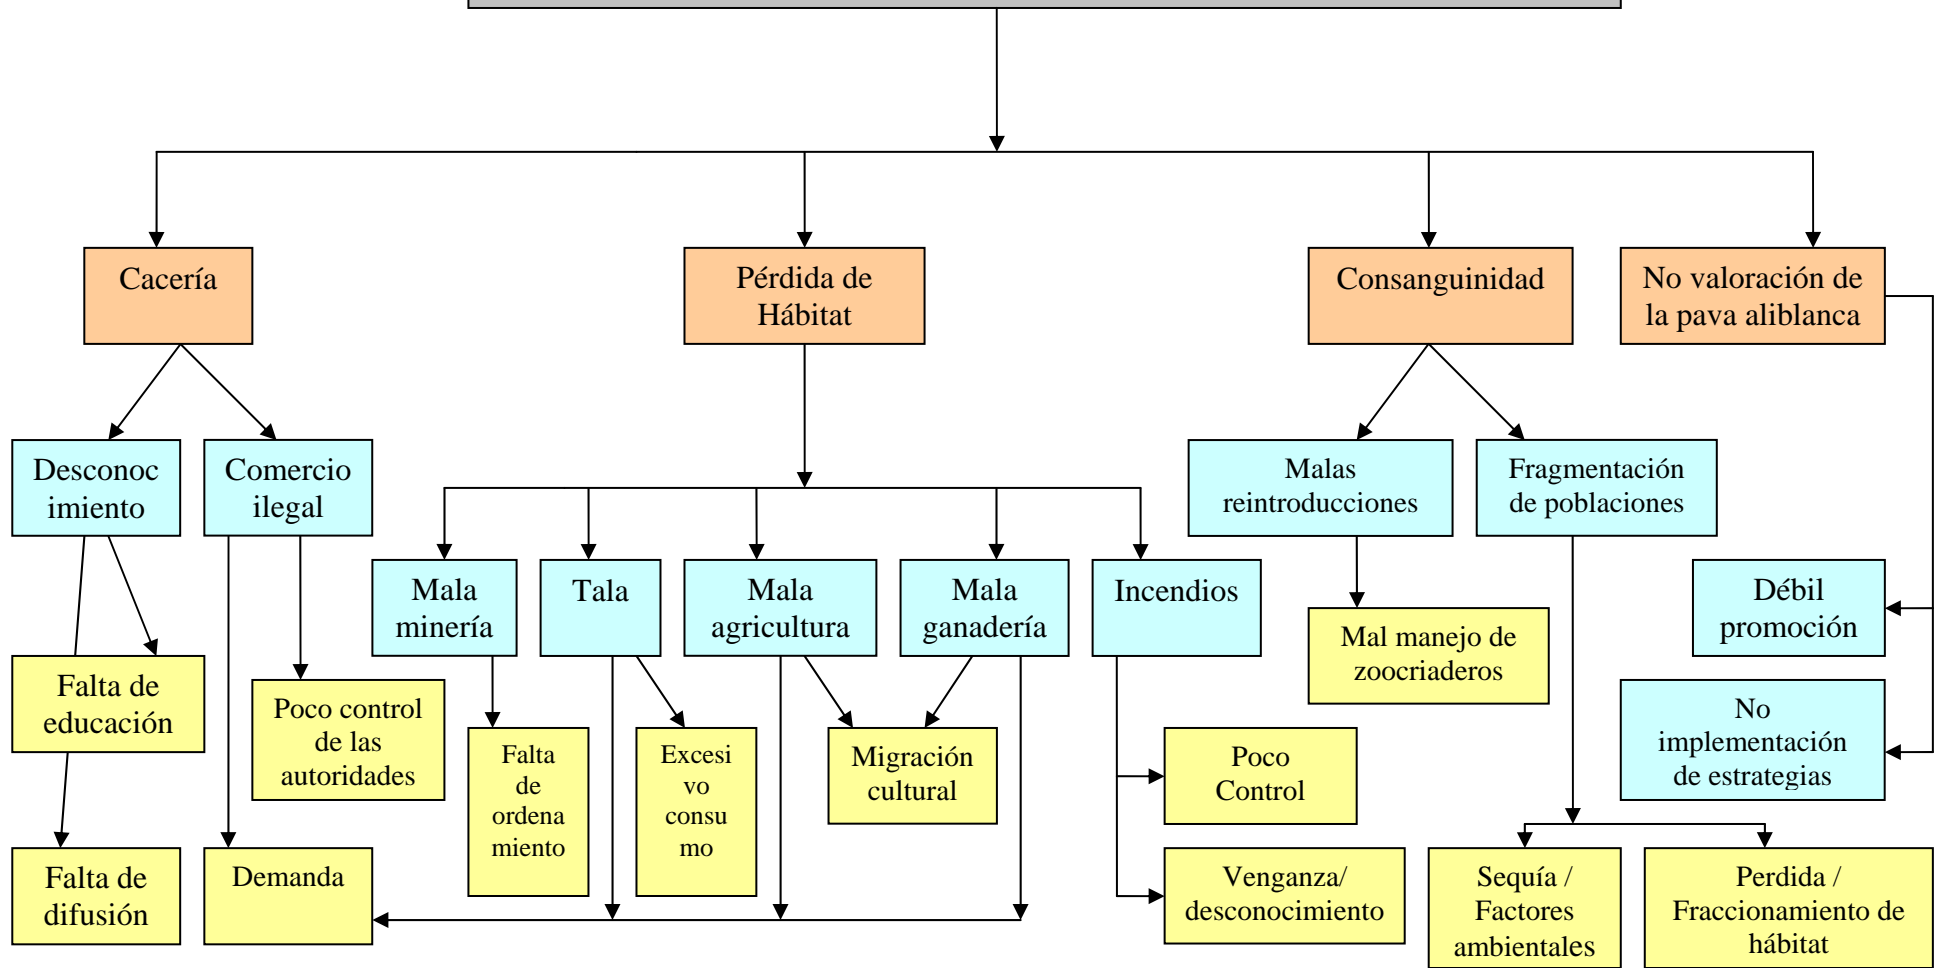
Cacería

Pérdida de Hábitat

Consanguinidad

No valoración de la pava aliblanca

Desconoc imiento

Comercio ilegal

Malas reintroducciones

Fragmentación de poblaciones

Mala minería

Tala

Mala agricultura

Mala ganadería

Incendios

Mal manejo de zoocriaderos

Débil promoción

Falta de educación

Poco control de las autoridades

Falta de ordena miento

Excesi vo consu mo

Migración cultural

Poco Control

No implementación de estrategias

Falta de difusión

Demanda

Venganza/ desconocimiento

Sequía / Factores ambientales

Perdida / Fraccionamiento de hábitat